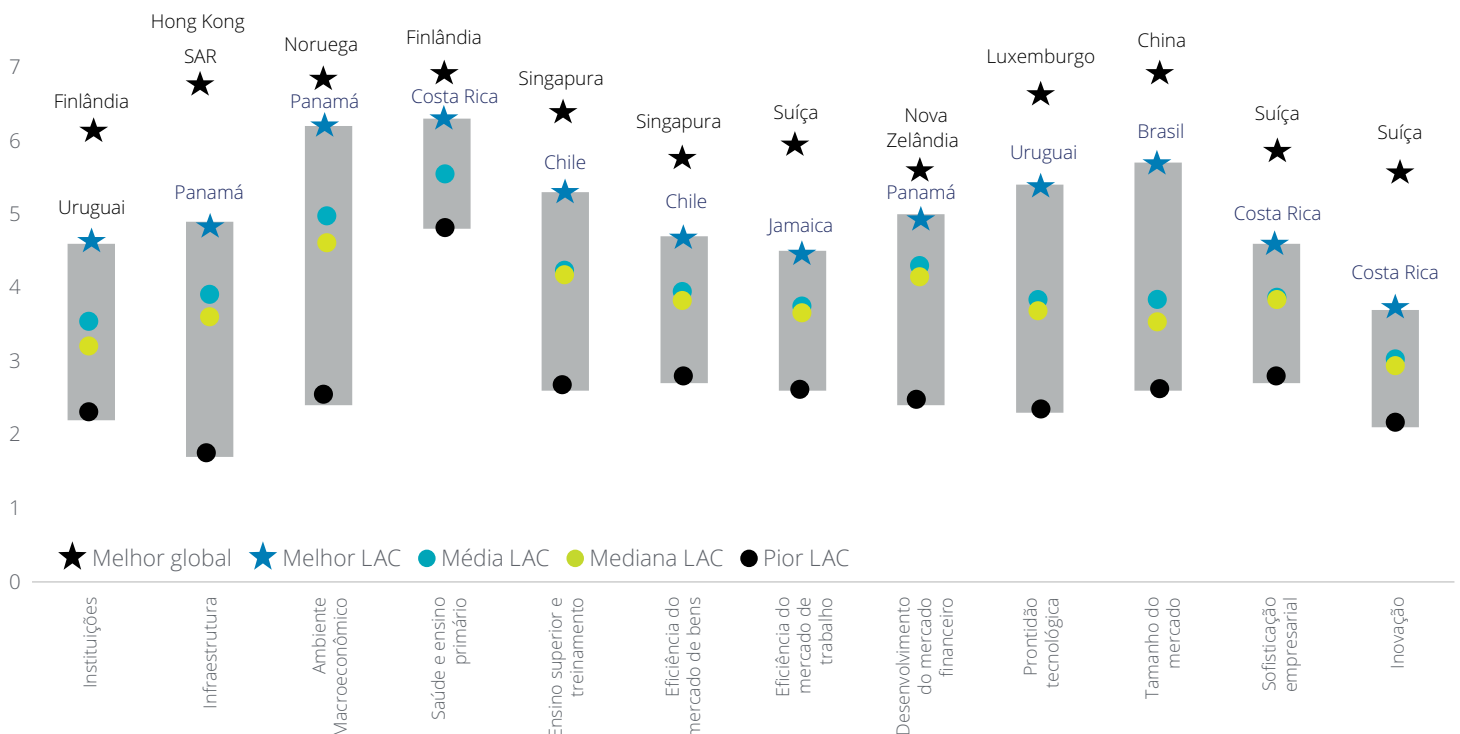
7
6
5
4
3
2
1
0

Hong Kong SAR
Finlândia
Uruguai
Noruega
Panamá
Panamá
Finlândia
Costa Rica
Singapura
Chile
Singapura
Chile
Suíça
Jamaica
Nova Zelândia
Panamá
Luxemburgo
Uruguai
China
Brasil
Suíça
Costa Rica
Suíça
Costa Rica

Melhor global
Melhor LAC
Média LAC
Mediana LAC
Pior LAC

Instituições
Infraestrutura
Ambiente Macroeconômico
Saúde e ensino primário
Ensino superior e treinamento
Eficiência do mercado de bens
Eficiência do mercado de trabalho
Desenvolvimento do mercado financeiro
Prontidão tecnológica
Tamanho do mercado
Sofisticação empresarial
Inovação